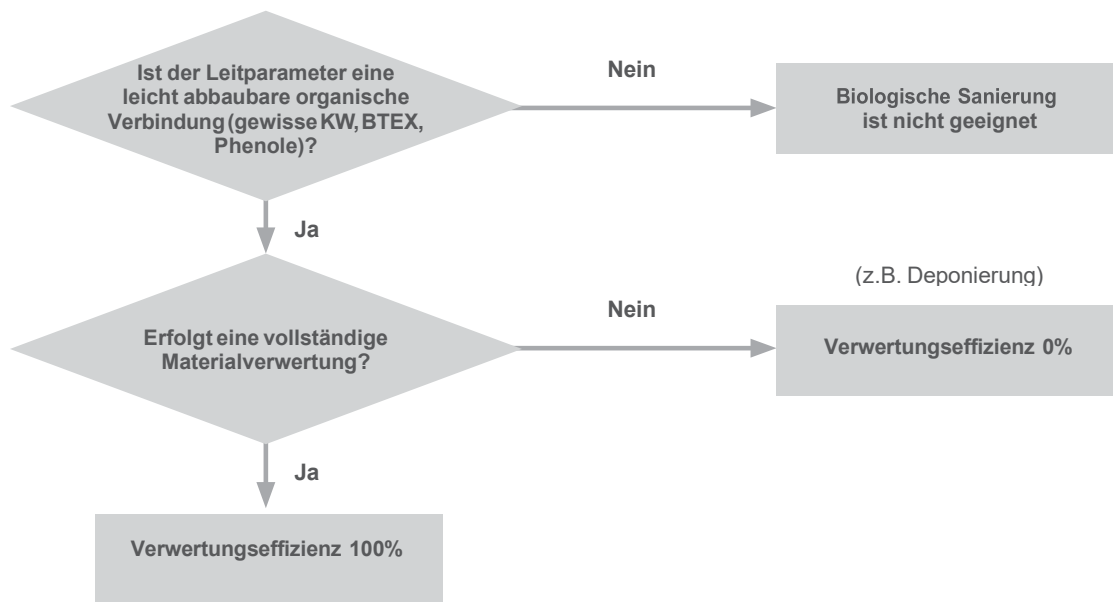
Ist der Leitparameter eine leicht abbaubare organische Verbindung (gewisse KW, BTEX, Phenole)?

Nein

Biologische Sanierung ist nicht geeignet

Ja

(z.B. Deponierung)

Erfolgt eine vollständige Materialverwertung?

Nein

Verwertungseffizienz 0%

Ja

Verwertungseffizienz 100%